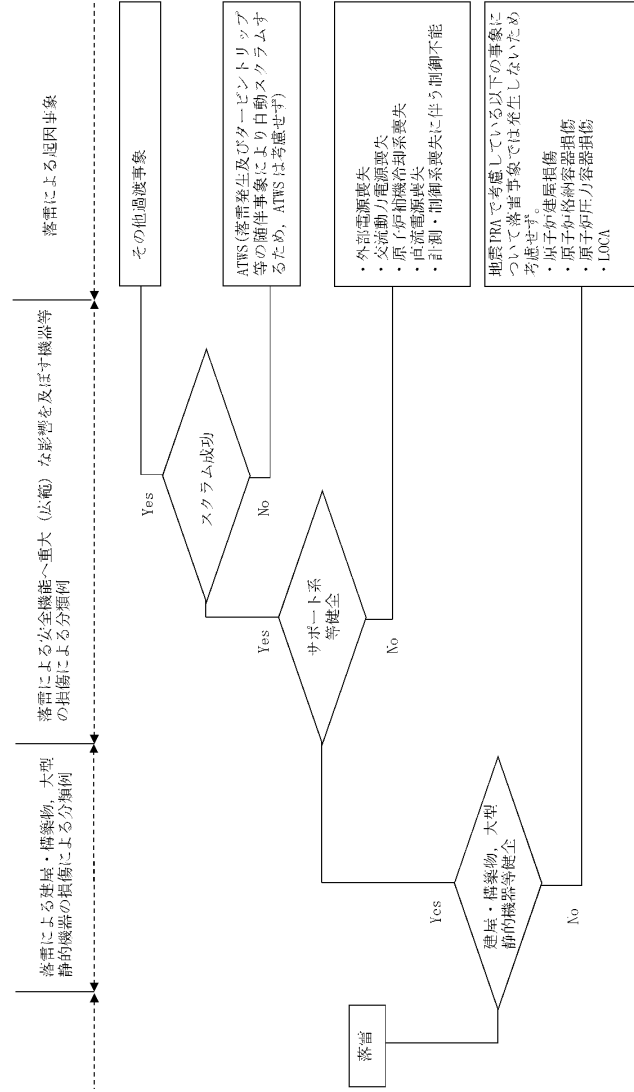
落雷による建屋・構築物，大型静的機器の損傷による分類例

落雷による安全機能へ重大（広範）な影響を及ぼす機器等の損傷による分類例

落雷による起因事象

落雷

建屋・構築物，大型静的機器等健全

Yes

No

サポート系等健全

Yes

No

スクラム成功

Yes

No

その他過渡事象

ATWS（落雷発生及びタービントリップ等の随伴事象により自動スクラムするため，ATWSは考慮せず）

・外部電源喪失
・交流動力電源喪失
・原子炉補機冷却系喪失
・直流電源喪失
・計測・制御系喪失に伴う制御不能

地震PRAで考慮している以下の事象について落雷事象では発生しないため考慮せず。
・原子炉建屋損傷
・原子炉格納容器損傷
・原子炉圧力容器損傷
・LOCA